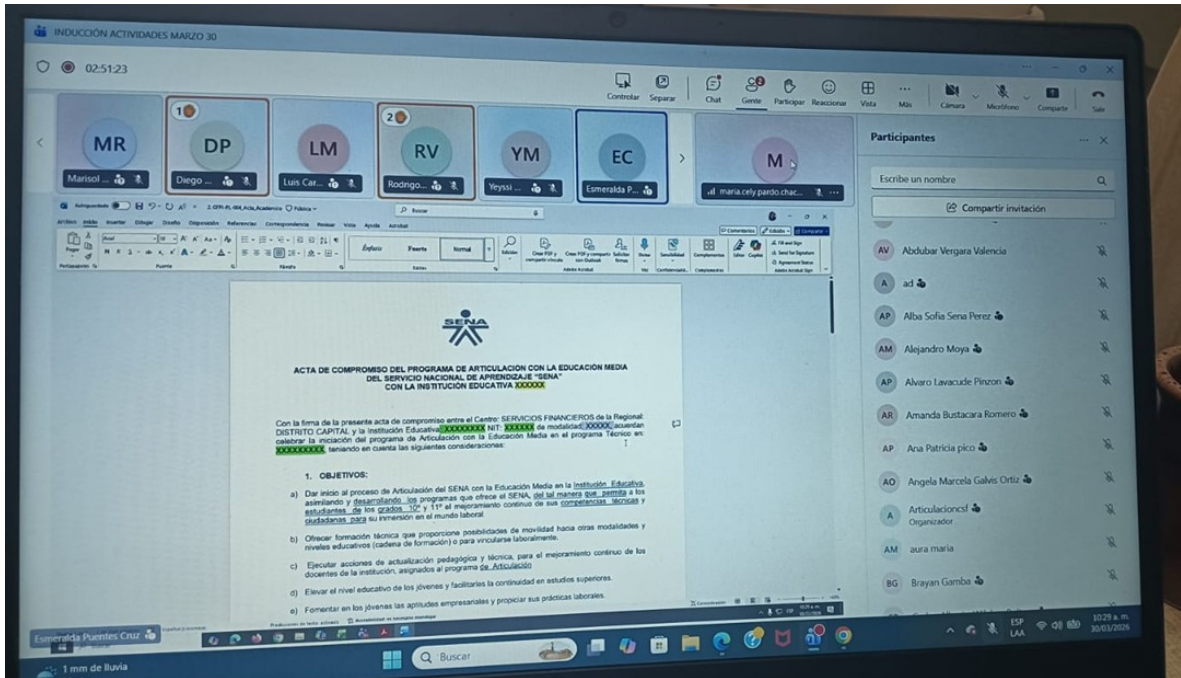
INDUCCIÓN ACTIVIDADES MARZO 30

02:51:23

Controlar Separar Chat Gente Participar Reaccionar Vista Más Cámara Micrófono Compartir Salir

MR Marisol ...
1 DP Diego ...
LM Luis Car...
2 RV Rodrigo...
YM Yeyssi ...
EC Esmeralda P...
M maria.cely.pardo.chac...

Participantes

Escribe un nombre

Compartir invitación

AV Abdubar Vergara Valencia
A ad
AP Alba Sofia Sena Perez
AM Alejandro Moya
AP Alvaro Lavacude Pinzon
AR Amanda Bustacara Romero
AP Ana Patricia pico
AO Angela Marcela Galvis Ortiz
A Articulacioncsf Organizador
AM aura maria
BG Brayan Gamba

SENA

ACTA DE COMPROMISO DEL PROGRAMA DE ARTICULACION CON LA EDUCACIÓN MEDIA DEL SERVICIO NACIONAL DE APRENDIZAJE "SENA" CON LA INSTITUCIÓN EDUCATIVA XXXXXX

Con la firma de la presente acta de compromiso entre el Centro: SERVICIOS FINANCIEROS de la Regional: DISTRITO CAPITAL y la Institución Educativa XXXXXXXX NIT: XXXXXX de modalidad: XXXXX, acuerdan celebrar la iniciación del programa de Articulación con la Educación Media en el programa Técnico en: XXXXXXXXX, teniendo en cuenta las siguientes consideraciones:

1. OBJETIVOS:

a) Dar inicio al proceso de Articulación del SENA con la Educación Media en la Institución Educativa, asimilando y desarrollando los programas que ofrece el SENA, del tal manera que permita a los estudiantes de los grados 10° y 11° el mejoramiento continuo de sus competencias técnicas y ciudadanas para su inmersión en el mundo laboral.

b) Ofrecer formación técnica que proporcione posibilidades de movilidad hacia otras modalidades y niveles educativos (cadena de formación) o para vincularse laboralmente.

c) Ejecutar acciones de actualización pedagógica y técnica, para el mejoramiento continuo de los docentes de la institución, asignados al programa de Articulación

d) Elevar el nivel educativo de los jóvenes y facilitarles la continuidad en estudios superiores.

e) Fomentar en los jóvenes las aptitudes empresariales y propiciar sus prácticas laborales.

Esmeralda Puentes Cruz

1 mm de lluvia

Buscar

ESP LAA 10:29 a. m. 30/03/2026